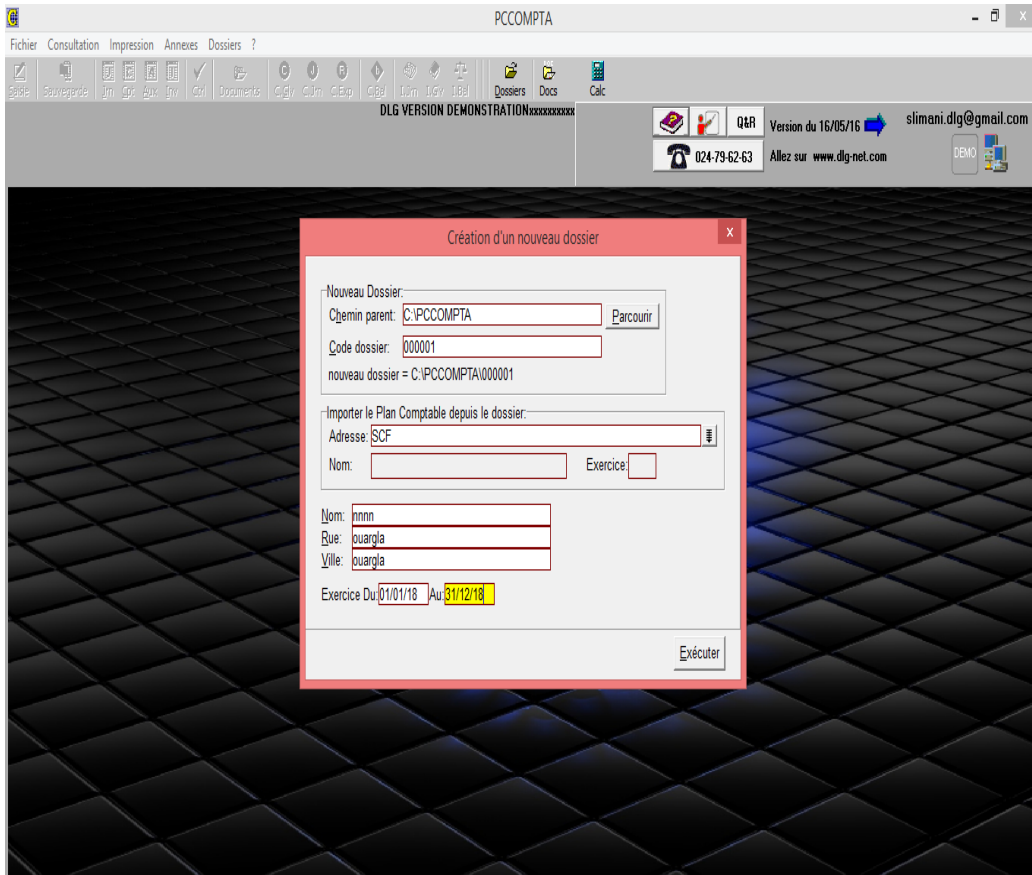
PCCOMPTA

Fichier Consultation Impression Annexes Dossiers ?

Saisie Sauvegarde Jlm Cpt Aux Inv Ctrl Documents C.Glv C.Jlm C.Exp C.Bal Jlm I.Glv I.Bal Dossiers Docs Calc

DLG VERSION DEMONSTRATIONxxxxxxxxxx

Q&R Version du 16/05/16 slimani.dlg@gmail.com

024-79-62-63 Allez sur www.dlg-net.com DEMO

Création d'un nouveau dossier

Nouveau Dossier:
Chemin parent: C:\PCCOMPTA Parcourir
Code dossier: 000001
nouveau dossier = C:\PCCOMPTA\000001

Importer le Plan Comptable depuis le dossier:
Adresse: SCF
Nom: Exercice:

Nom: nnnn
Rue: ouargla
Ville: ouargla

Exercice Du: 01/01/18 Au: 31/12/18

Exécuter